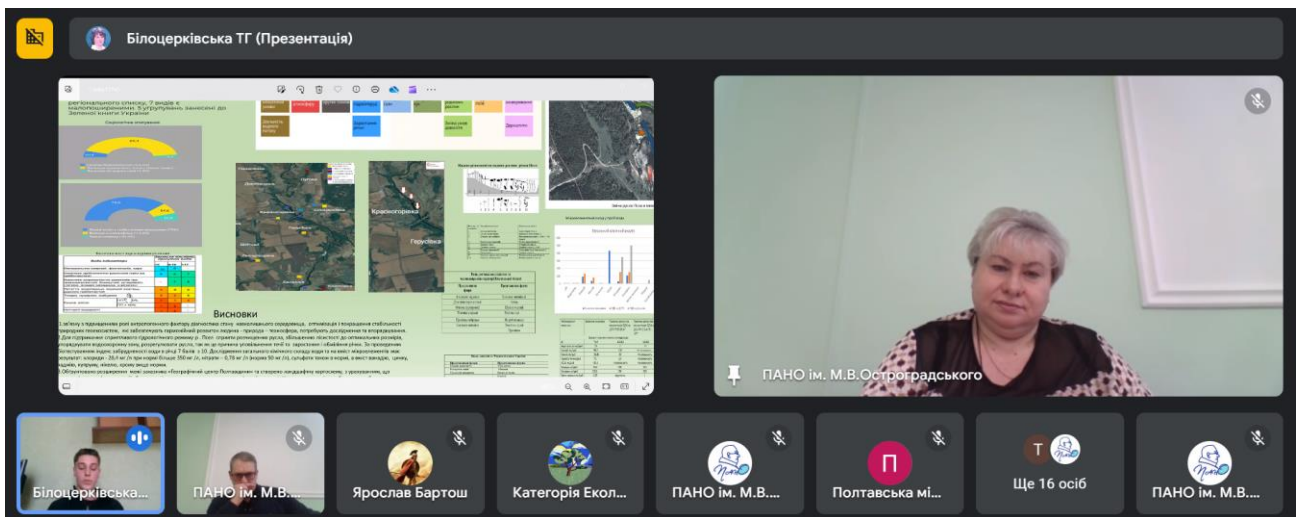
Білоцерківська ТГ (Презентація)

регіонального списку, 7 видів є малопоширеними, 5 угруповань занесені до Зеленої книги України

Висновки

Красногорівка

Герусівка

ПАНО ім. М.В.Остроградського

Білоцерківська...

ПАНО ім. М.В....

Ярослав Бартош

Категорія Екол...

ПАНО ім. М.В....

П

Полтавська мі...

Т

Ще 16 осіб

ПАНО ім. М.В....